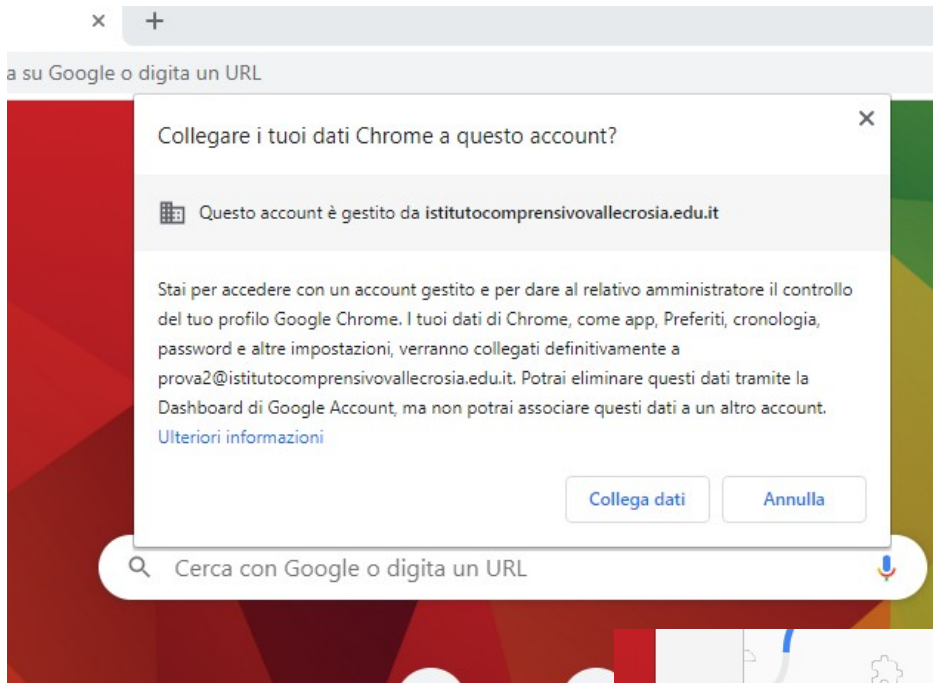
× +

a su Google o digita un URL

Collegare i tuoi dati Chrome a questo account?

×

Questo account è gestito da istitutocomprensivovallecrosia.edu.it

Stai per accedere con un account gestito e per dare al relativo amministratore il controllo del tuo profilo Google Chrome. I tuoi dati di Chrome, come app, Preferiti, cronologia, password e altre impostazioni, verranno collegati definitivamente a prova2@istitutocomprensivovallecrosia.edu.it. Potrai eliminare questi dati tramite la Dashboard di Google Account, ma non potrai associare questi dati a un altro account. Ulteriori informazioni

Collega dati

Annulla

Cerca con Google o digita un URL